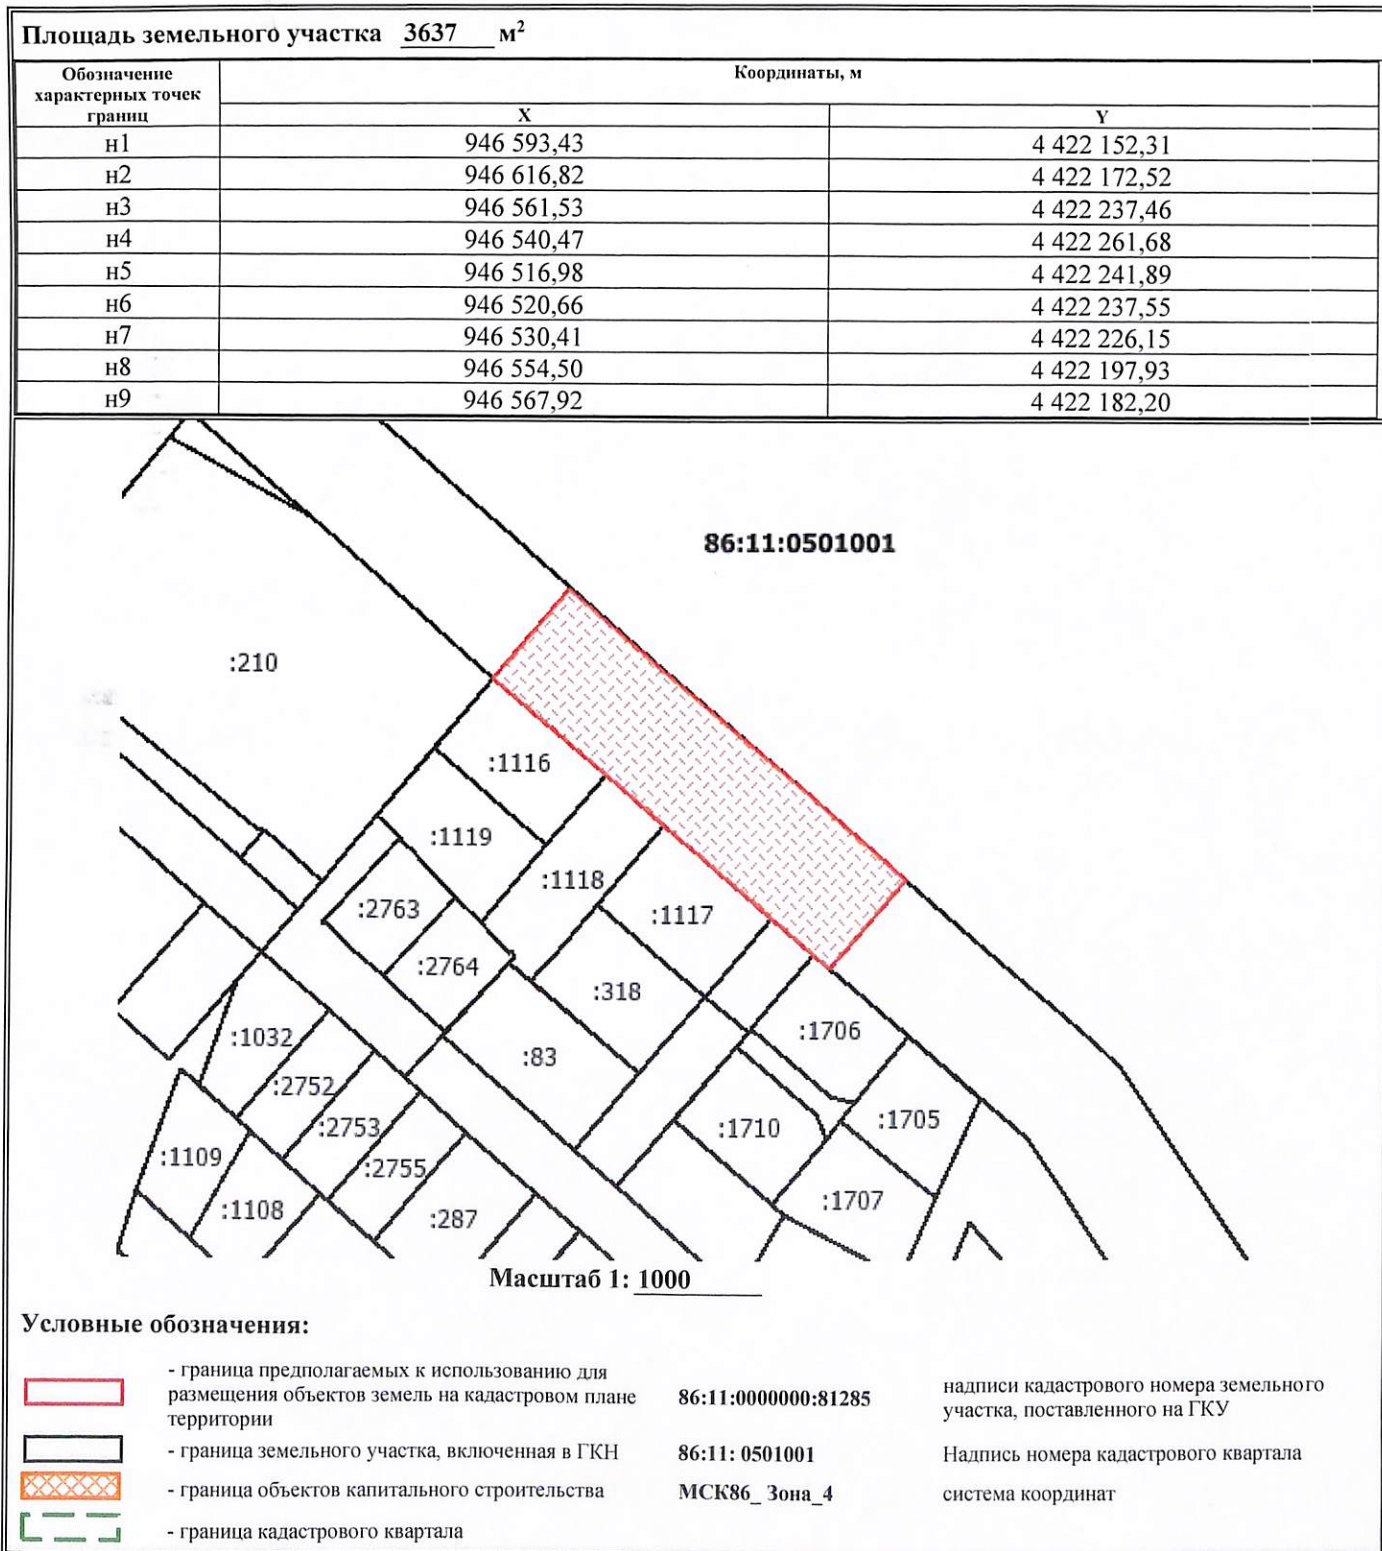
Площадь земельного участка 3637 м$^2$

| Обозначение характерных точек границ | Координаты, м X | Координаты, м Y |
|---|---|---|
| н1 | 946 593,43 | 4 422 152,31 |
| н2 | 946 616,82 | 4 422 172,52 |
| н3 | 946 561,53 | 4 422 237,46 |
| н4 | 946 540,47 | 4 422 261,68 |
| н5 | 946 516,98 | 4 422 241,89 |
| н6 | 946 520,66 | 4 422 237,55 |
| н7 | 946 530,41 | 4 422 226,15 |
| н8 | 946 554,50 | 4 422 197,93 |
| н9 | 946 567,92 | 4 422 182,20 |

86:11:0501001

:210

:1116

:1119

:1118

:2763

:1117

:2764

:318

:1032

:1706

:83

:2752

:2753

:1705

:1710

:1109

:2755

:1707

:1108

:287

Масштаб 1: 1000

Условные обозначения:

- граница предполагаемых к использованию для размещения объектов земель на кадастровом плане территории

86:11:0000000:81285

надписи кадастрового номера земельного участка, поставленного на ГКУ

- граница земельного участка, включенная в ГКН

86:11: 0501001

Надпись номера кадастрового квартала

- граница объектов капитального строительства

МСК86_ Зона_4

система координат

- граница кадастрового квартала